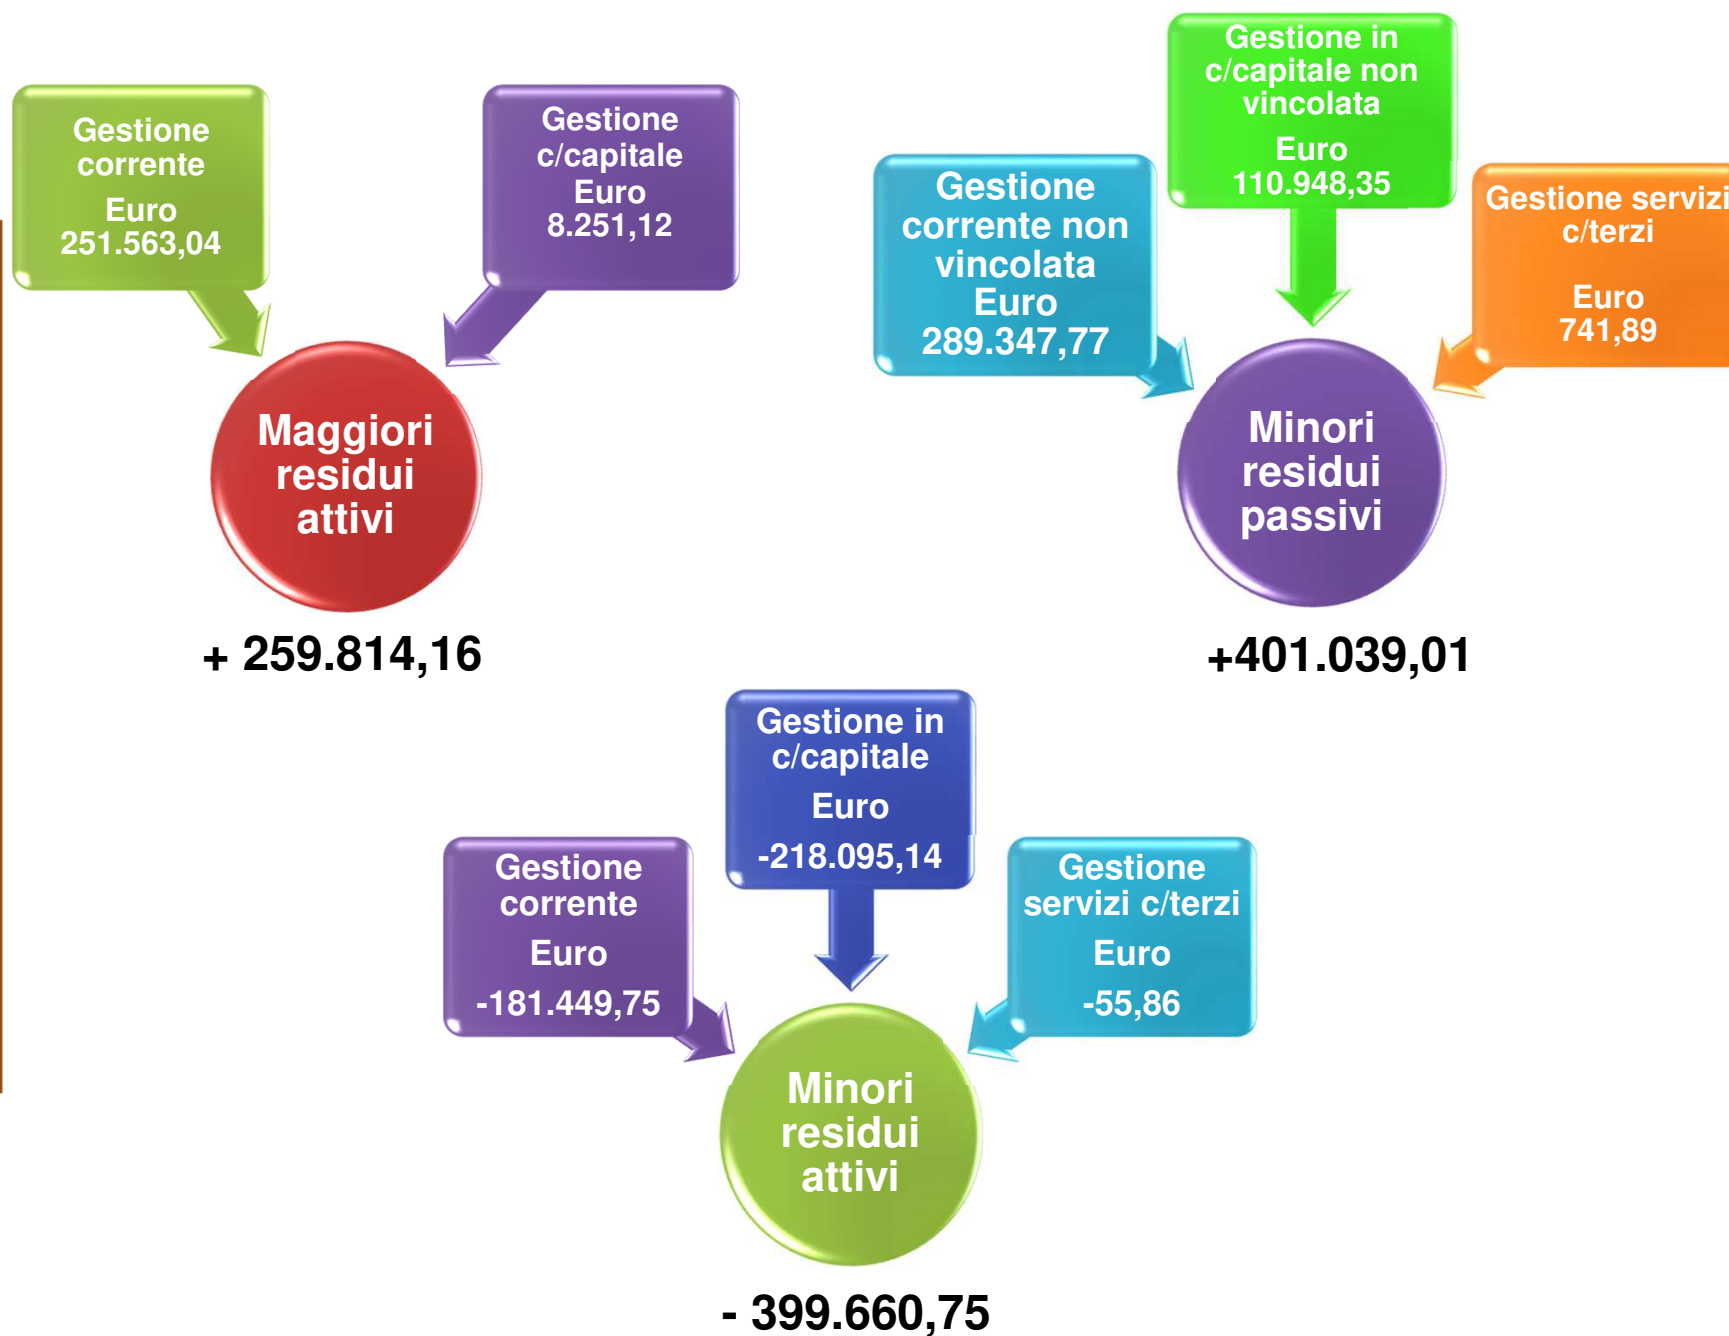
Gestione corrente
Euro
251.563,04

Gestione c/capitale
Euro
8.251,12

Maggiori residui attivi

+ 259.814,16

Gestione in c/capitale non vincolata
Euro
110.948,35

Gestione corrente non vincolata
Euro
289.347,77

Gestione servizi c/terzi
Euro
741,89

Minori residui passivi

+401.039,01

Gestione in c/capitale
Euro
-218.095,14

Gestione corrente
Euro
-181.449,75

Gestione servizi c/terzi
Euro
-55,86

Minori residui attivi

- 399.660,75